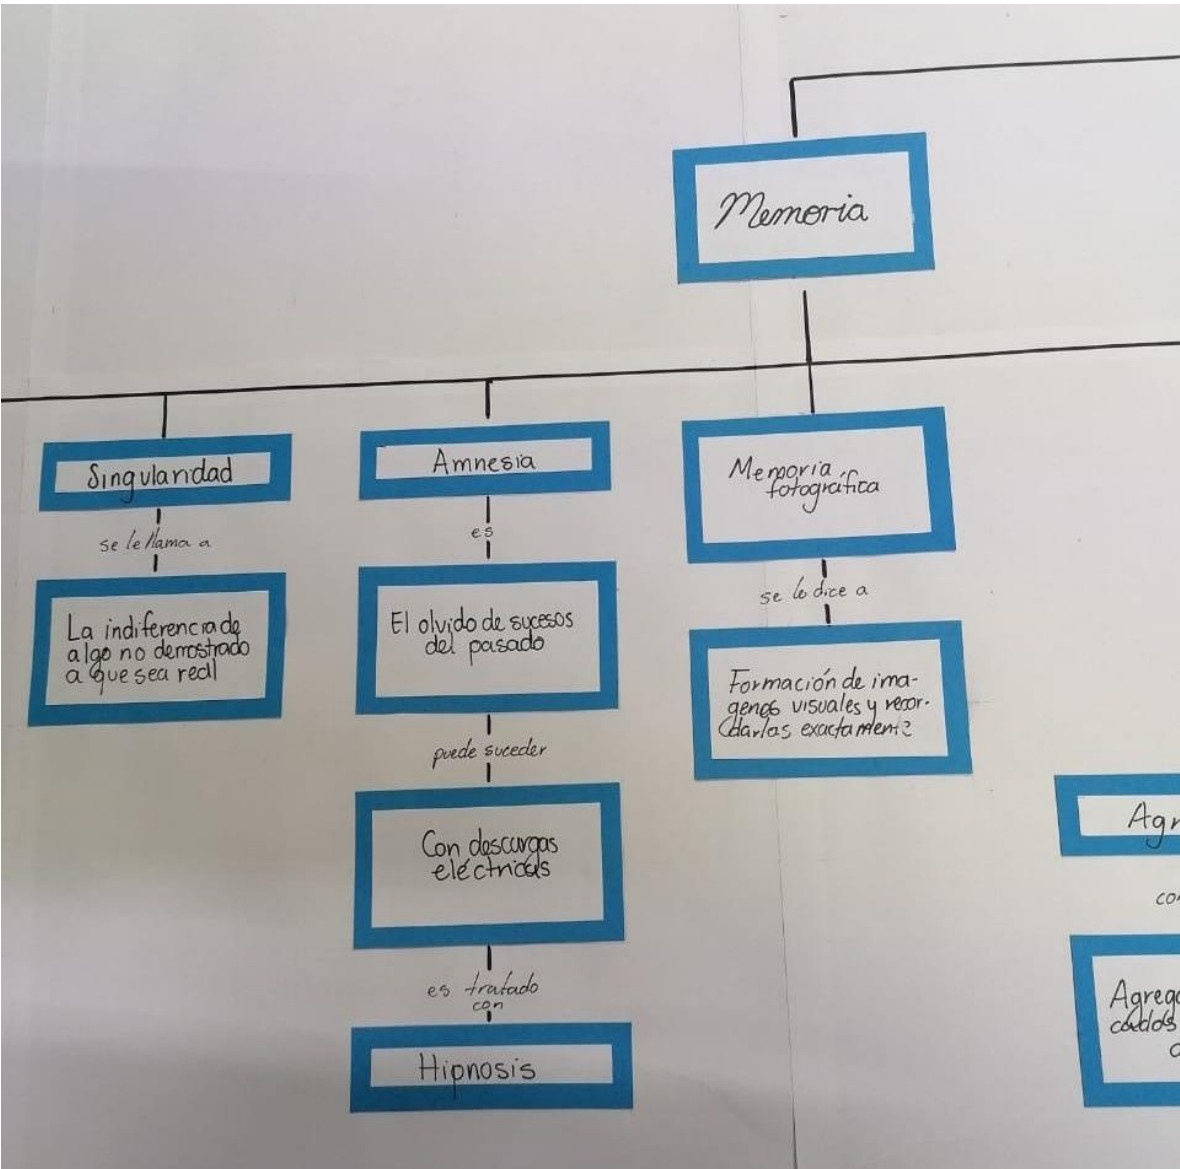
Memoria

Singularidad

se le llama a

La indiferencia de algo no demostrado a que sea real

Amnesia

es

El olvido de sucesos del pasado

puede suceder

Con descargas eléctricas

es tratado con

Hipnosis

Memoria fotográfica

se lo dice a

Formación de imagenes visuales y recordarlas exactamente

Agr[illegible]

co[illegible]

Agreg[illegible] cados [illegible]